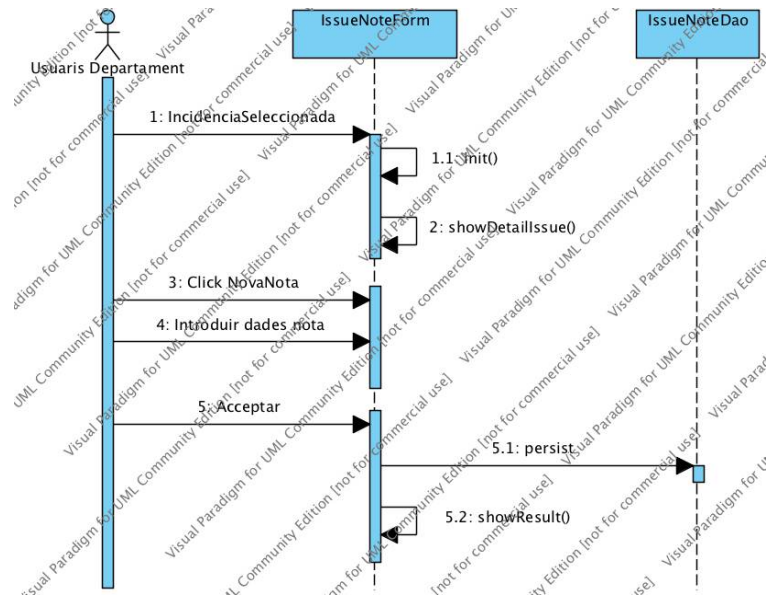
Usuaris Departament

IssueNoteForm

IssueNoteDao

1: IncidenciaSeleccionada

1.1: init()

2: showDetailIssue()

3: Click NovaNota

4: Introduir dades nota

5: Acceptar

5.1: persist

5.2: showResult()

Visual Paradigm for UML Community Edition [not for commercial use]